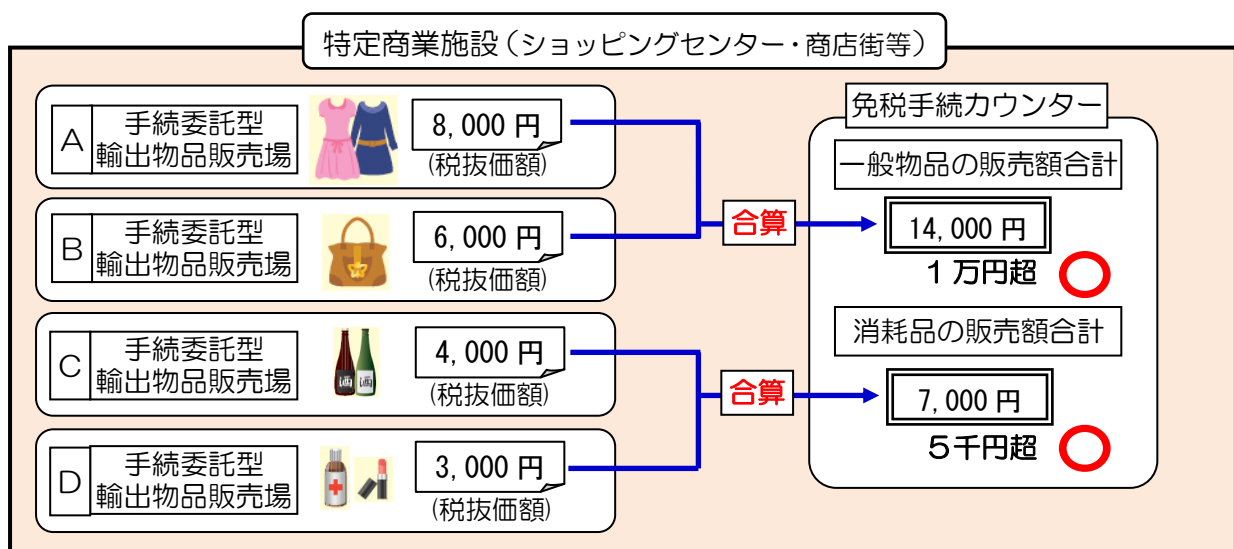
特定商業施設（ショッピングセンター・商店街等）

A 手続委託型輸出物品販売場 8,000 円 (税抜価額)

B 手続委託型輸出物品販売場 6,000 円 (税抜価額)

C 手続委託型輸出物品販売場 酒 酒 4,000 円 (税抜価額)

D 手続委託型輸出物品販売場 3,000 円 (税抜価額)

合算

合算

免税手続カウンター

一般物品の販売額合計

14,000 円

１万円超

消耗品の販売額合計

7,000 円

５千円超